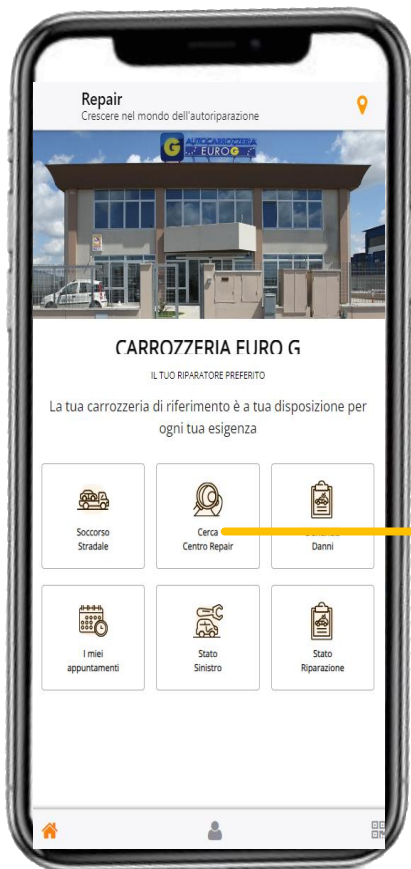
Repair
Crescere nel mondo dell'autoriparazione

AUTOCARROZZERIA EURO G

CARROZZERIA EURO G

IL TUO RIPARATORE PREFERITO

La tua carrozzeria di riferimento è a tua disposizione per ogni tua esigenza

Soccorso Stradale

Cerca Centro Repair

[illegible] Danni

I miei appuntamenti

Stato Sinistro

Stato Riparazione